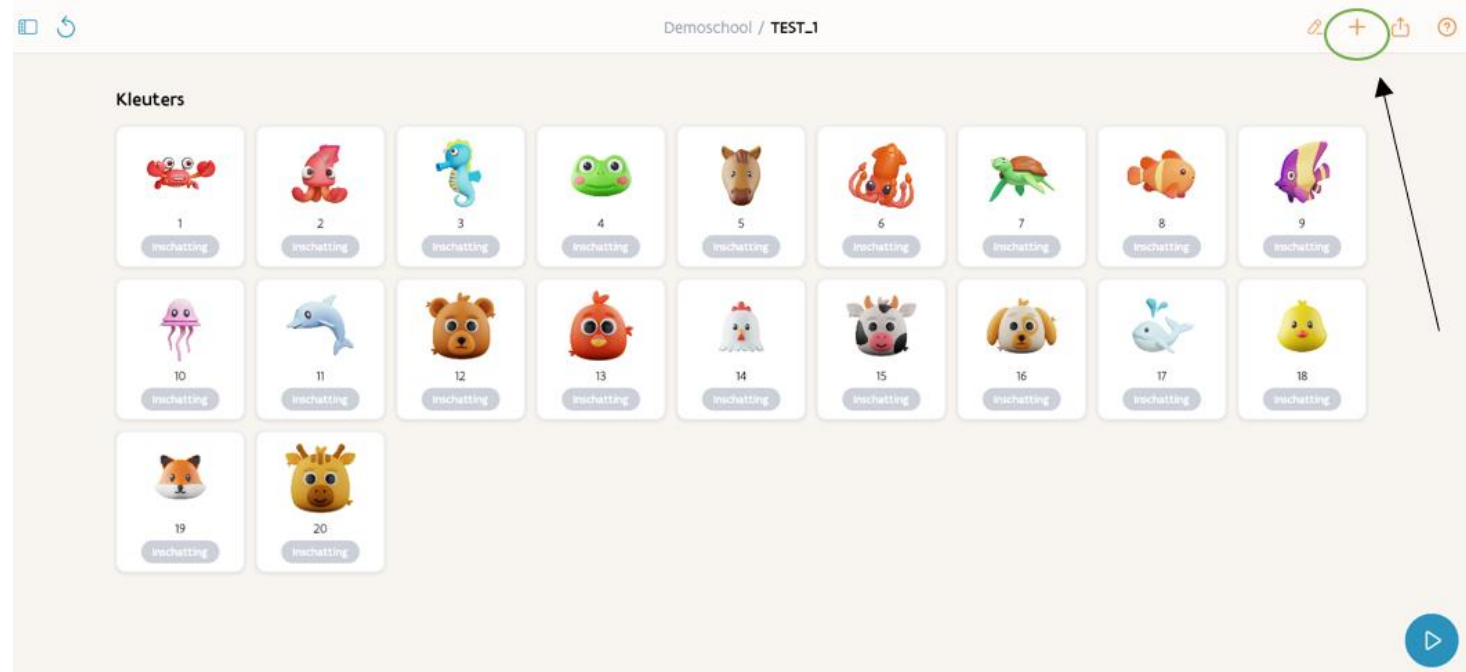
Demoschool / TEST_1

Kleuters

1
Inschatting

2
Inschatting

3
Inschatting

4
Inschatting

5
Inschatting

6
Inschatting

7
Inschatting

8
Inschatting

9
Inschatting

10
Inschatting

11
Inschatting

12
Inschatting

13
Inschatting

14
Inschatting

15
Inschatting

16
Inschatting

17
Inschatting

18
Inschatting

19
Inschatting

20
Inschatting